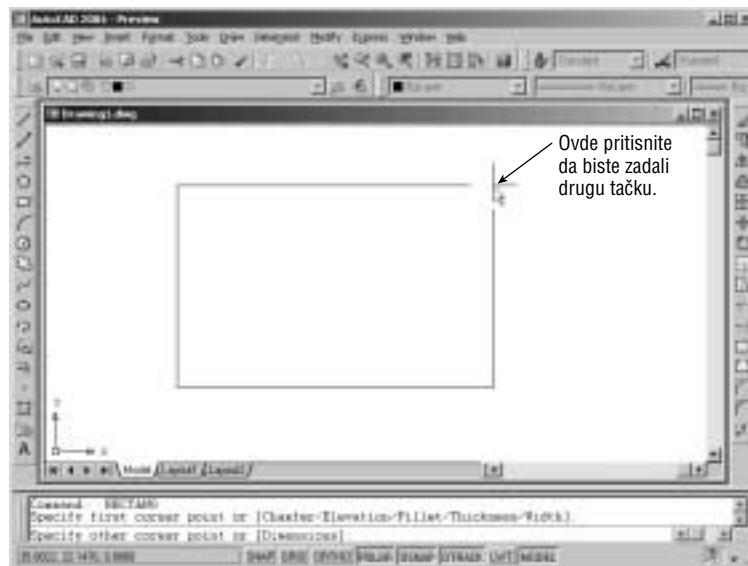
AutoCAD 2006 - Preview

File Edit View Insert Format Tools Draw Dimension Modify Express Window Help

Drawing1.dwg

Ovde pritisnite da biste zadali drugu tačku.

Model Layout1 Layout2

Command: _RECTANG
Specify first corner point or [Chamfer/Elevation/Fillet/Thickness/Width]:
Specify other corner point or [Dimensions]:

SNAP GRID ORTHO POLAR OSNAP OTRACK LWT MODEL